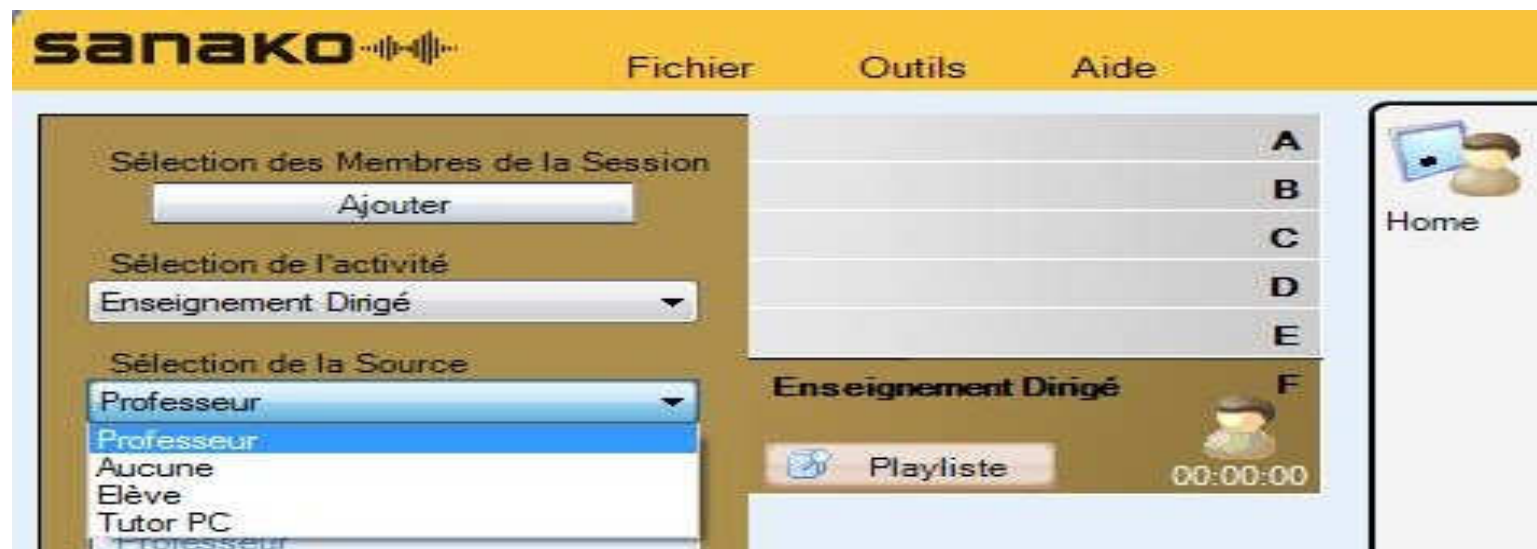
sanako

Fichier Outils Aide

Sélection des Membres de la Session

Ajouter

Sélection de l'activité

Enseignement Dirigé

Sélection de la Source

Professeur

Professeur
Aucune
Elève
Tutor PC

Professeur

A
B
C
D
E
F

Enseignement Dirigé

Playliste

00:00:00

Home